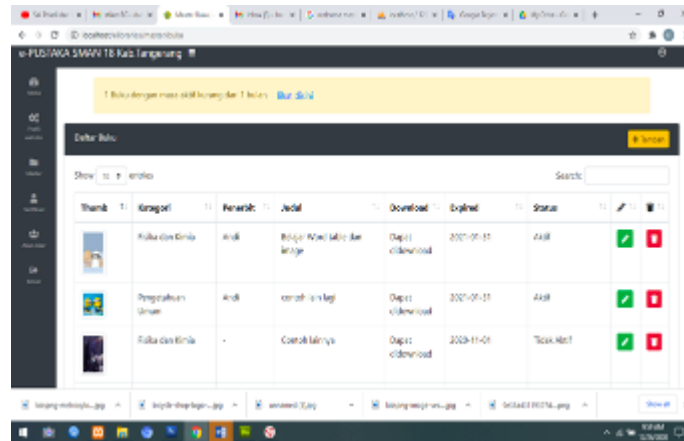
e-PUSTAKA SMAN 18 Kab Tangerang

1 Buku dengan masa aktif kurang dari 1 bulan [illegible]

Daftar Buku

+ Tambah

Show 10 entries

Search:

| Thumb | Kategori | Penerbit | Judul | Download | Expired | Status | | |
|---|---|---|---|---|---|---|---|---|
| | Fisika dan Kimia | Andi | Belajar Word table dan image | Dapat didownload | 2021-01-31 | Aktif | | |
| | Pengetahuan Umum | Andi | contoh lain lagi | Dapat didownload | 2021-01-31 | Aktif | | |
| | Fisika dan Kimia | - | Contoh lainnya | Dapat didownload | 2020-11-01 | Tidak Aktif | | |

Show all